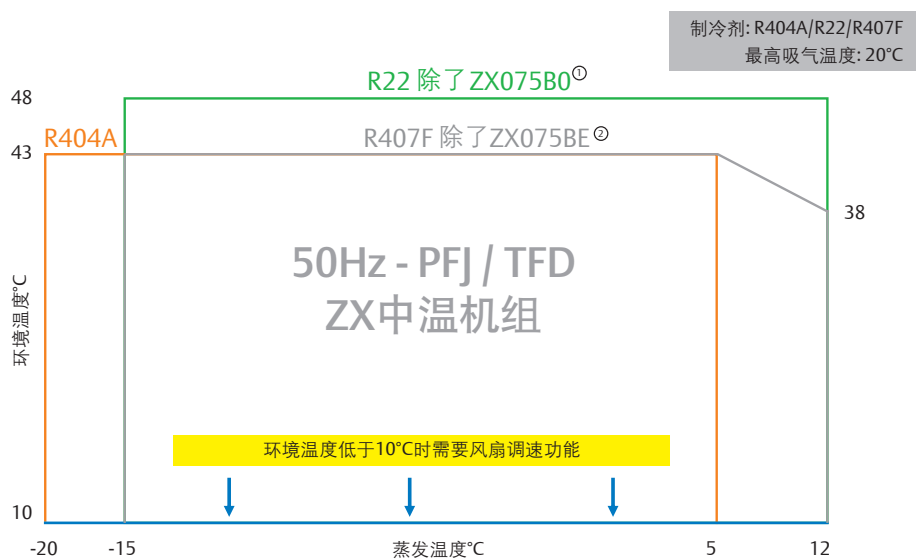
制冷剂: R404A/R22/R407F
最高吸气温度: 20°C

R22 除了ZX075B0①

R407F 除了ZX075BE②

R404A

48

43

38

10

环境温度°C

50Hz - PFJ / TFD
ZX中温机组

环境温度低于10°C时需要风扇调速功能

-20 -15 蒸发温度°C 5 12